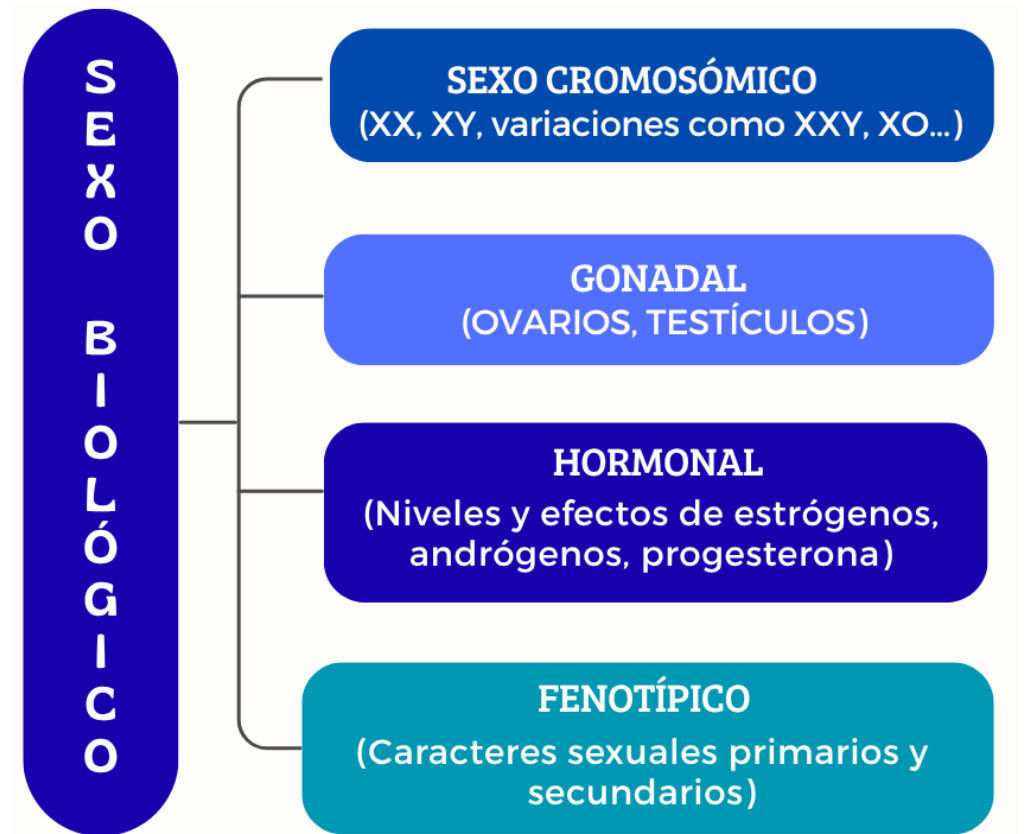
SEXO BIOLÓGICO

SEXO CROMOSÓMICO
(XX, XY, variaciones como XXY, XO...)

GONADAL
(OVARIOS, TESTÍCULOS)

HORMONAL
(Niveles y efectos de estrógenos, andrógenos, progesterona)

FENOTÍPICO
(Caracteres sexuales primarios y secundarios)